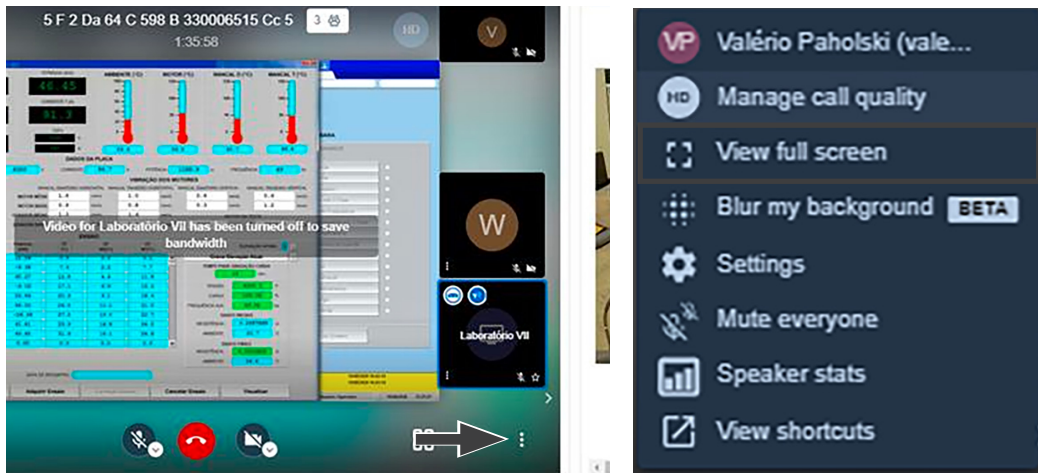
5 F 2 Da 64 C 598 B 330006515 Cc 5

3

HD

1:35:58

V

AMBIENTE (°C)

MOTOR (°C)

MANCAL D (°C)

MANCAL T (°C)

46.45

91.3

DADOS DA PLACA

VIBRAÇÃO DOS MOTORES

Video for Laboratório VII has been turned off to save bandwidth

W

Laboratório VII

Adquirir Ensaio

Cancelar Ensaio

Visualizar

VP Valério Paholski (vale...

HD Manage call quality

View full screen

Blur my background BETA

Settings

Mute everyone

Speaker stats

View shortcuts